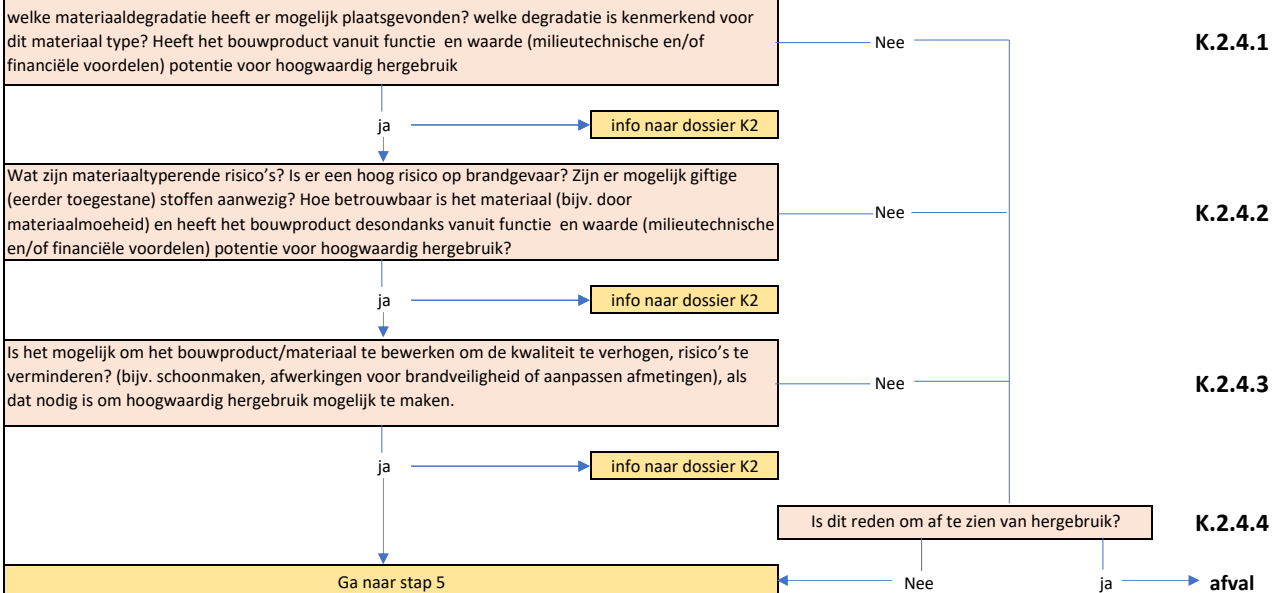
welke materiaaldegradatie heeft er mogelijk plaatsgevonden? welke degradatie is kenmerkend voor dit materiaal type? Heeft het bouwproduct vanuit functie en waarde (milieutechnische en/of financiële voordelen) potentie voor hoogwaardig hergebruik

Nee

K.2.4.1

ja

info naar dossier K2

Wat zijn materiaaltyperende risico's? Is er een hoog risico op brandgevaar? Zijn er mogelijk giftige (eerder toegestane) stoffen aanwezig? Hoe betrouwbaar is het materiaal (bijv. door materiaalmoeheid) en heeft het bouwproduct desondanks vanuit functie en waarde (milieutechnische en/of financiële voordelen) potentie voor hoogwaardig hergebruik?

Nee

K.2.4.2

ja

info naar dossier K2

Is het mogelijk om het bouwproduct/materiaal te bewerken om de kwaliteit te verhogen, risico's te verminderen? (bijv. schoonmaken, afwerkingen voor brandveiligheid of aanpassen afmetingen), als dat nodig is om hoogwaardig hergebruik mogelijk te maken.

Nee

K.2.4.3

ja

info naar dossier K2

Is dit reden om af te zien van hergebruik?

K.2.4.4

Ga naar stap 5

Nee

ja

afval